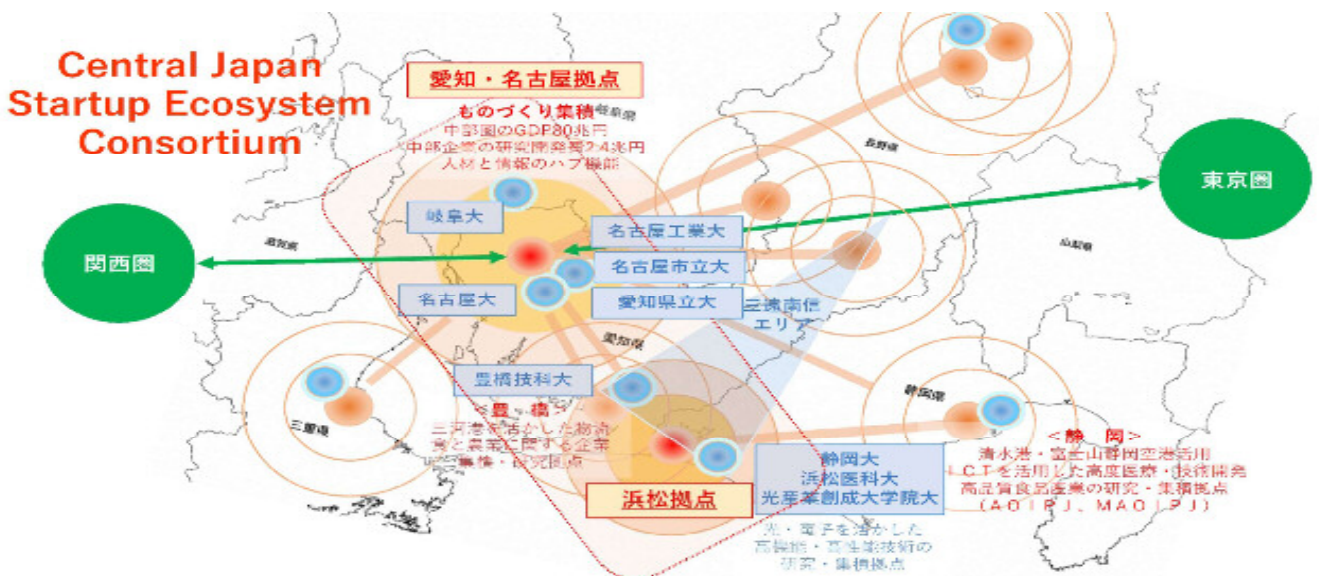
Central Japan Startup Ecosystem Consortium

愛知・名古屋拠点

ものづくり集積
中部圏のGDP80兆円
中部企業の研究開発費2.4兆円
人材と情報のハブ機能

岐阜県

長野県

東京圏

関西圏

岐阜大

名古屋工業大

名古屋市立大

名古屋大

愛知県立大

三遠南信エリア

滋賀県

山梨県

愛知県

豊橋技科大

＜豊 橋＞
三河港を活かした物流
食と農業に関する企業
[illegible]集積・研究拠点

三重県

静岡県

＜静 岡＞
清水港・富士山静岡空港活用
ICTを活用した高度医療・技術開発
高品質食品産業の研究・集積拠点
（AOIPJ、MAOIPJ）

静岡大
浜松医科大
光産業創成大学院大

浜松拠点

光・電子を活かした
高機能・高性能技術の
研究・集積拠点